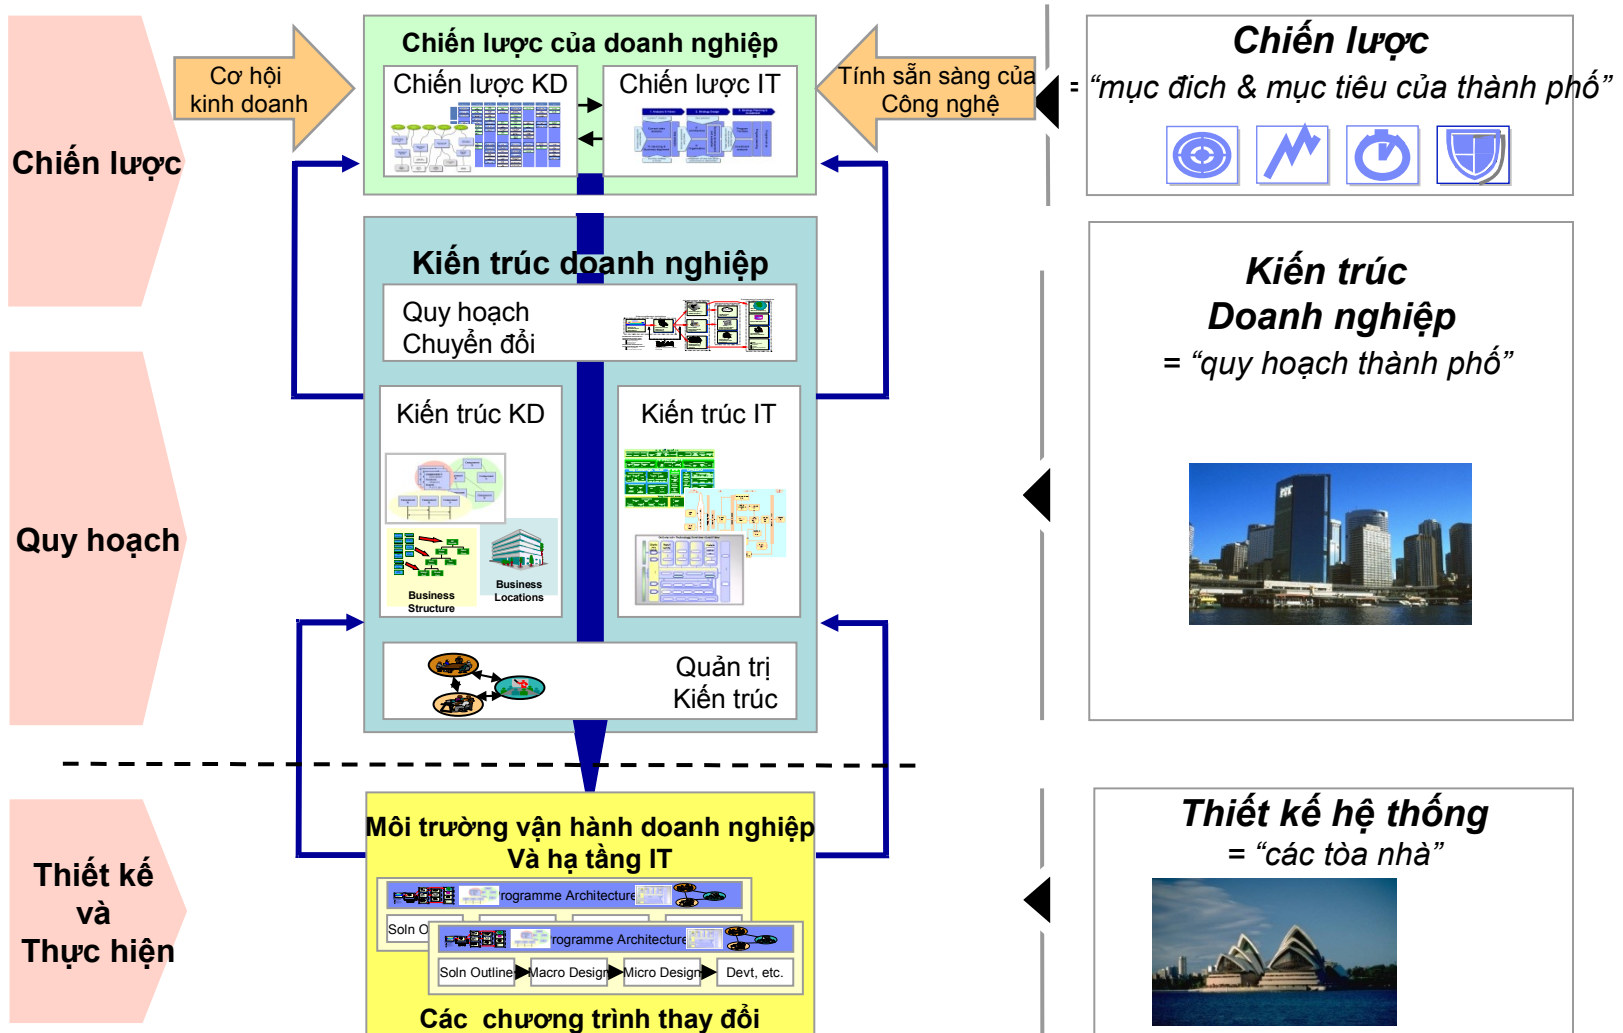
Chiến lược

Quy hoạch

Thiết kế và Thực hiện

Cơ hội kinh doanh

Chiến lược của doanh nghiệp

Chiến lược KD

Chiến lược IT

Tính sẵn sàng của Công nghệ

Kiến trúc doanh nghiệp

Quy hoạch Chuyển đổi

Kiến trúc KD

Business Structure

Business Locations

Kiến trúc IT

Quản trị Kiến trúc

Môi trường vận hành doanh nghiệp Và hạ tầng IT

rogramme Architecture

Soln O

rogramme Architecture

Soln Outline

Macro Design

Micro Design

Devt, etc.

Các chương trình thay đổi

Chiến lược

= "mục đích & mục tiêu của thành phố"

Kiến trúc Doanh nghiệp

= "quy hoạch thành phố"

Thiết kế hệ thống

= "các tòa nhà"